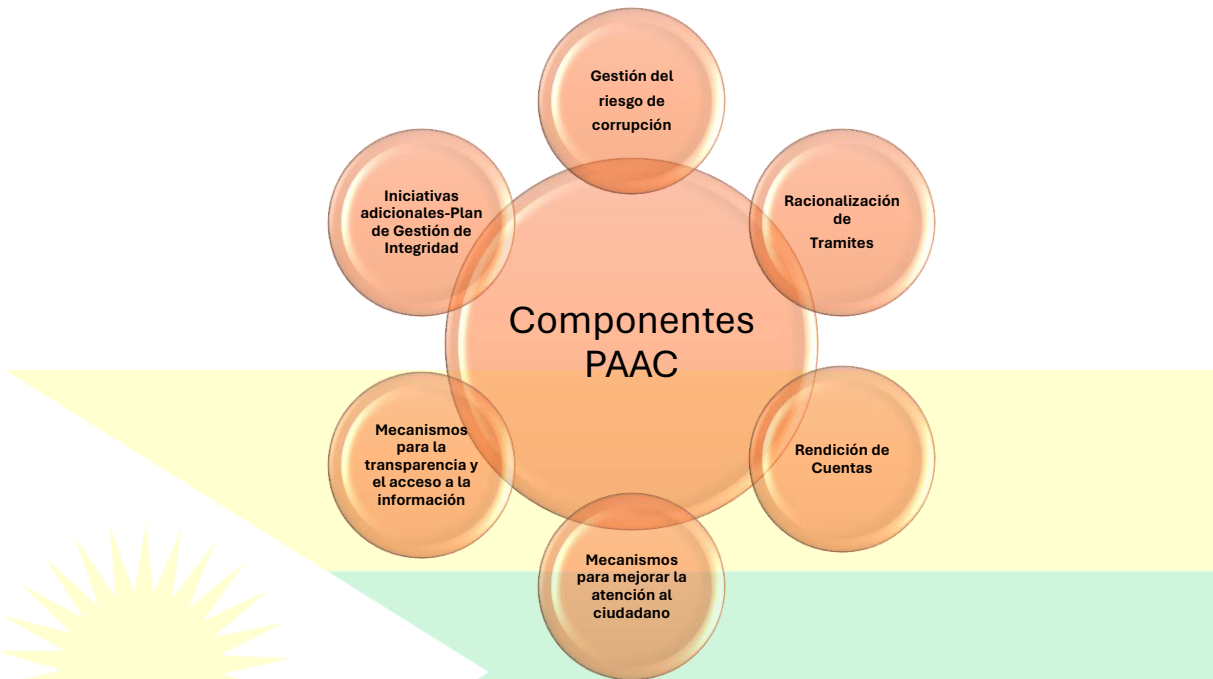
Componentes PAAC

Gestión del riesgo de corrupción

Racionalización de Tramites

Rendición de Cuentas

Mecanismos para mejorar la atención al ciudadano

Mecanismos para la transparencia y el acceso a la información

Iniciativas adicionales-Plan de Gestión de Integridad